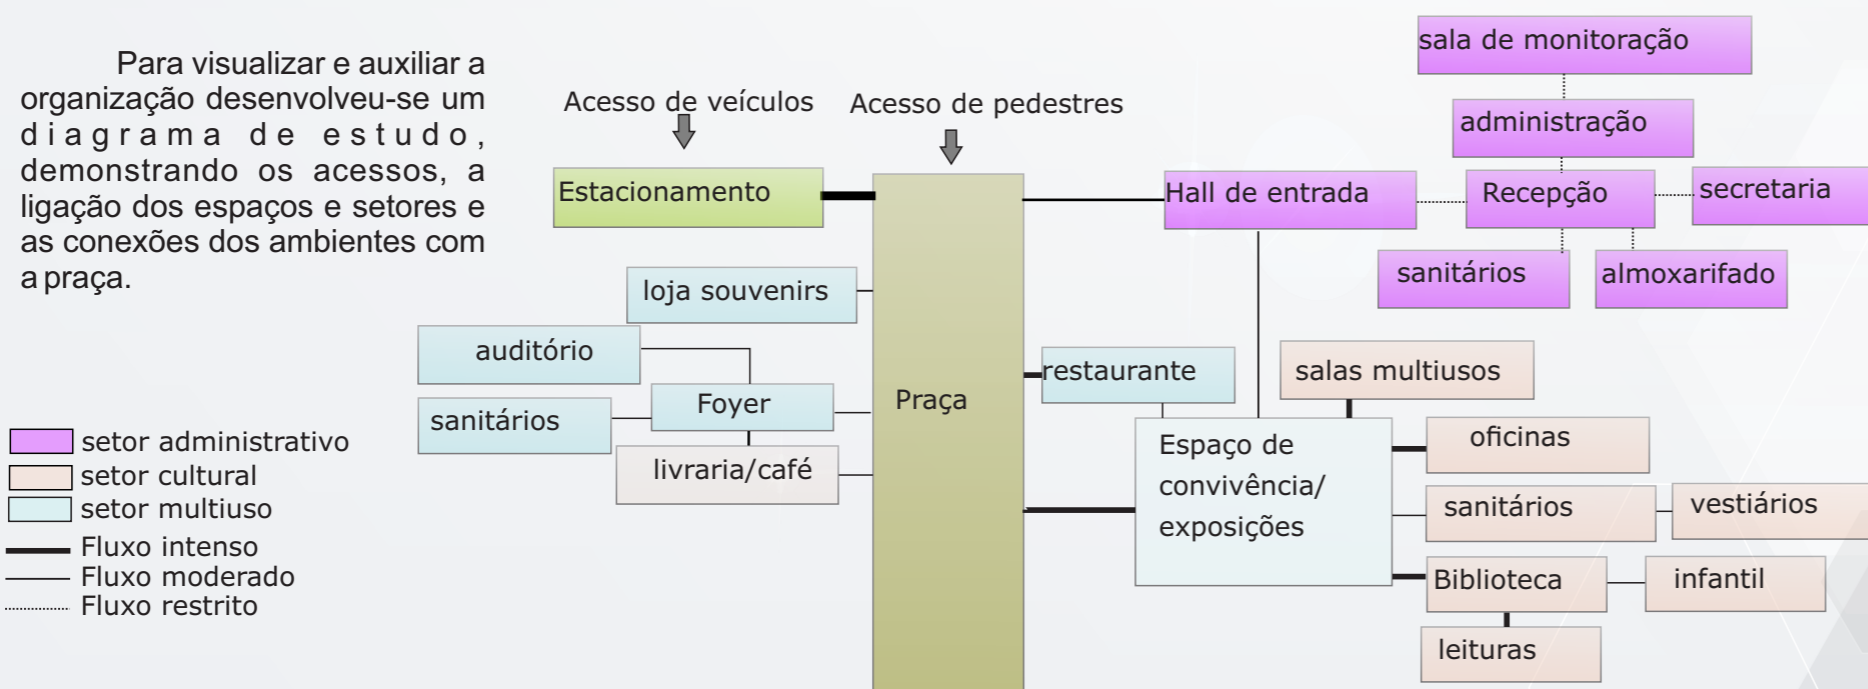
Para visualizar e auxiliar a organização desenvolveu-se um diagrama de estudo, demonstrando os acessos, a ligação dos espaços e setores e as conexões dos ambientes com a praça.

setor administrativo
setor cultural
setor multiuso
Fluxo intenso
Fluxo moderado
Fluxo restrito

Acesso de veículos
Acesso de pedestres
Estacionamento
loja souvenirs
auditório
Foyer
sanitários
livraria/café
Praça
restaurante
sala de monitoração
administração
Hall de entrada
Recepção
secretaria
sanitários
almoxarifado
salas multiusos
Espaço de convivência/ exposições
oficinas
sanitários
vestiários
Biblioteca
infantil
leituras